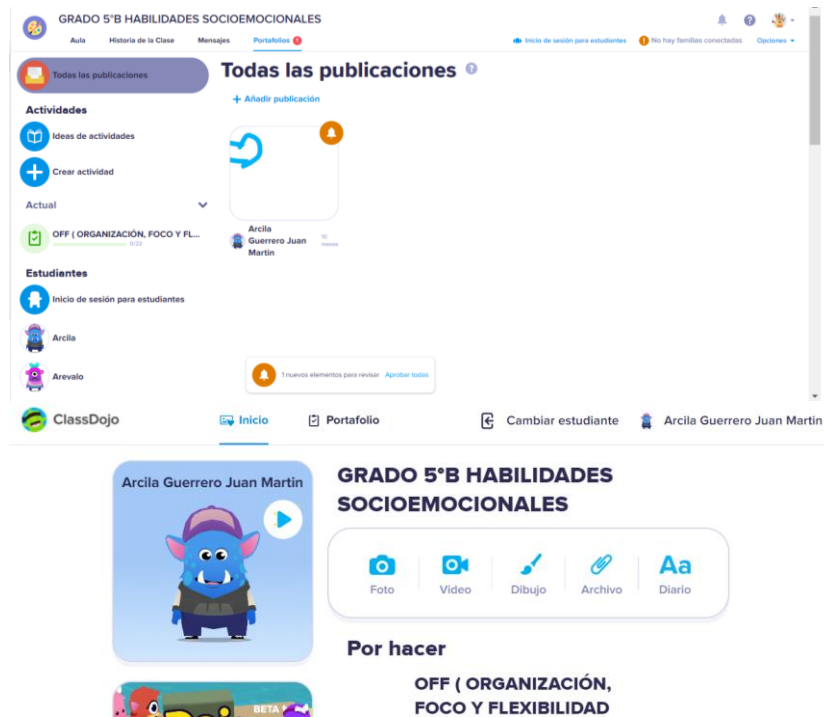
GRADO 5°B HABILIDADES SOCIOEMOCIONALES

Aula Historia de la Clase Mensajes Portafolios 1

Inicio de sesión para estudiantes No hay familias conectadas Opciones

Todas las publicaciones

Actividades

Ideas de actividades

Crear actividad

Actual

OFF ( ORGANIZACIÓN, FOCO Y FL...

0/22

Estudiantes

Inicio de sesión para estudiantes

Arcila

Arevalo

Todas las publicaciones

+ Añadir publicación

Arcila Guerrero Juan Martin

10 meses

1 nuevos elementos para revisar Aprobar todas

ClassDojo

Inicio

Portafolio

Cambiar estudiante

Arcila Guerrero Juan Martin

Arcila Guerrero Juan Martin

GRADO 5°B HABILIDADES SOCIOEMOCIONALES

Foto Video Dibujo Archivo Aa Diario

Por hacer

BETA

OFF ( ORGANIZACIÓN, FOCO Y FLEXIBILIDAD